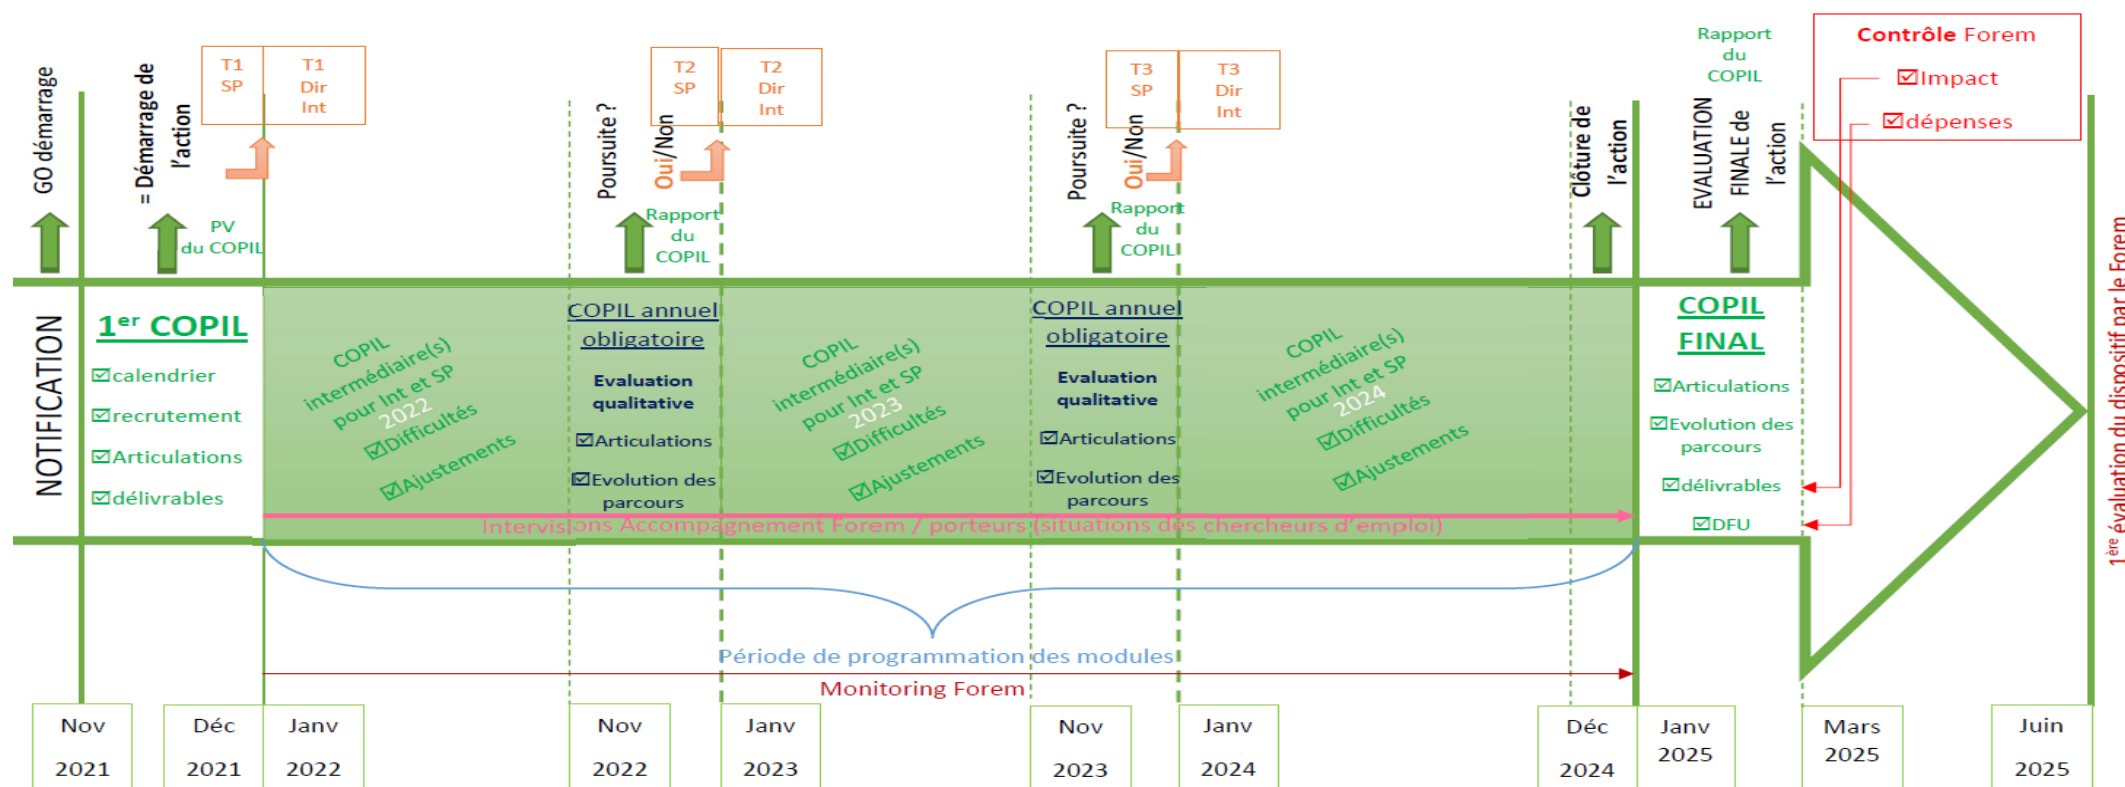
GO démarrage

= Démarrage de l'action

PV du COPIL

T1 SP

T1 Dir Int

Poursuite ? Oui/Non

Rapport du COPIL

T2 SP

T2 Dir Int

Poursuite ? Oui/Non

Rapport du COPIL

T3 SP

T3 Dir Int

Clôture de l'action

EVALUATION FINALE de l'action

Rapport du COPIL

Contrôle Forem
☑Impact
☑dépenses

NOTIFICATION

1$^{er}$ COPIL
☑calendrier
☑recrutement
☑Articulations
☑délivrables

COPIL intermédiaire(s) pour Int et SP 2022
☑Difficultés
☑Ajustements

COPIL annuel obligatoire
Evaluation qualitative
☑Articulations
☑Evolution des parcours

COPIL intermédiaire(s) pour Int et SP 2023
☑Difficultés
☑Ajustements

COPIL annuel obligatoire
Evaluation qualitative
☑Articulations
☑Evolution des parcours

COPIL intermédiaire(s) pour Int et SP 2024
☑Difficultés
☑Ajustements

COPIL FINAL
☑Articulations
☑Evolution des parcours
☑délivrables
☑DFU

Intervisions Accompagnement Forem / porteurs (situations des chercheurs d'emploi)

Période de programmation des modules

Monitoring Forem

1$^{ère}$ évaluation du dispositif par le Forem

| Nov 2021 | Déc 2021 | Janv 2022 | Nov 2022 | Janv 2023 | Nov 2023 | Janv 2024 | Déc 2024 | Janv 2025 | Mars 2025 | Juin 2025 |
|---|---|---|---|---|---|---|---|---|---|---|